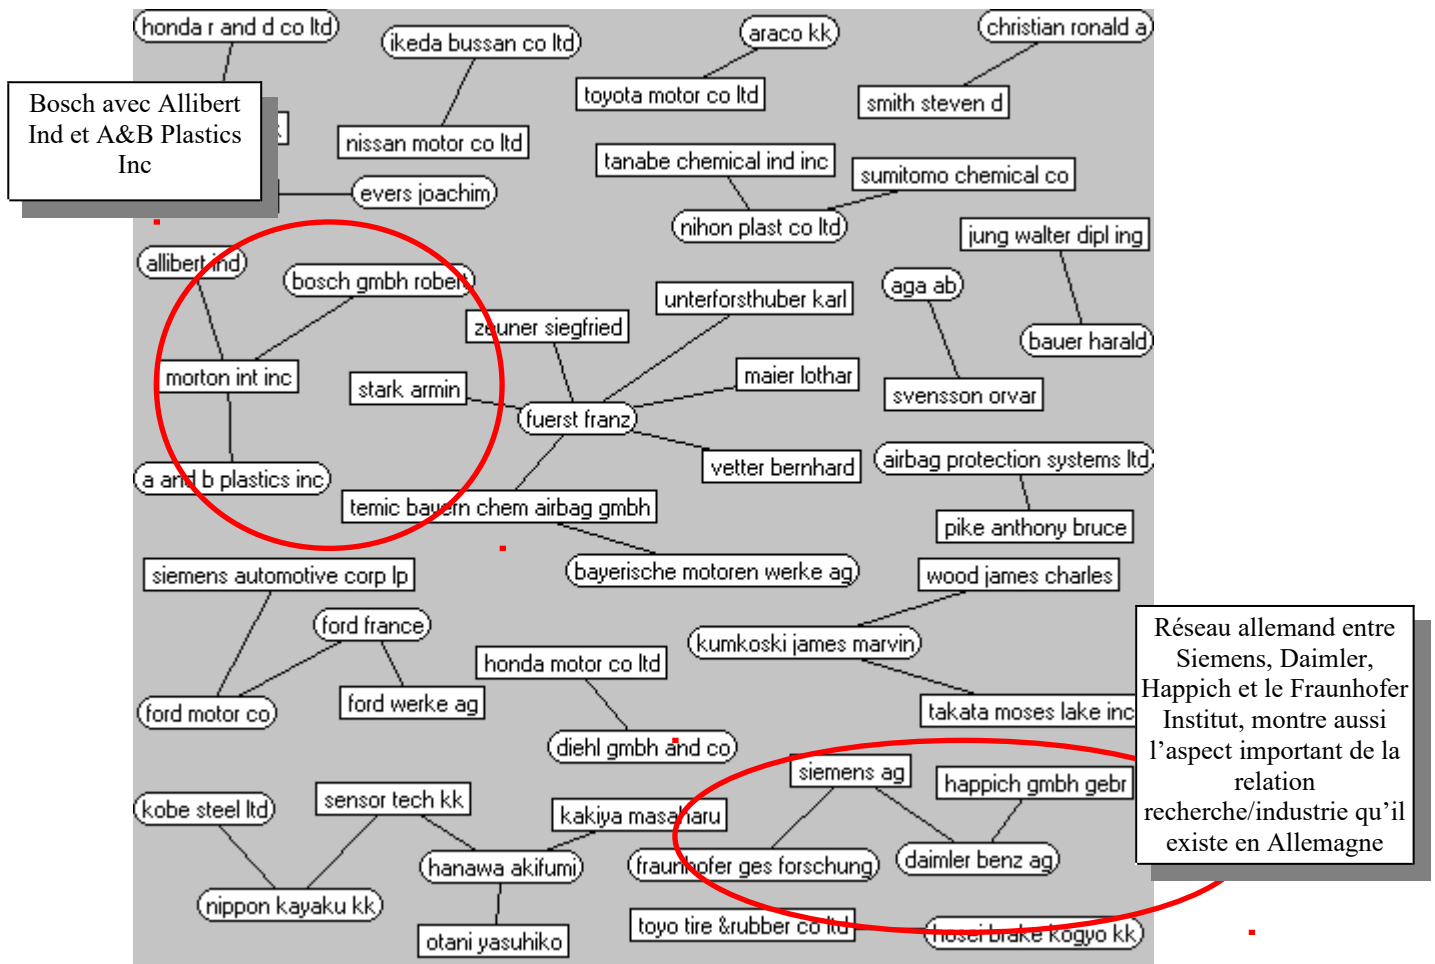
honda r and d co ltd
ikeda bussan co ltd
araco kk
christian ronald a
toyota motor co ltd
smith steven d
Bosch avec Allibert Ind et A&B Plastics Inc
nissan motor co ltd
tanabe chemical ind inc
sumitomo chemical co
evers joachim
nihon plast co ltd
jung walter dipl ing
allibert ind
bosch gmbh robert
unterforsthuber karl
aga ab
zeuner siegfried
bauer harald
morton int inc
stark armin
maier lothar
svensson orvar
fuerst franz
vetter bernhard
airbag protection systems ltd
a and b plastics inc
temic bayern chem airbag gmbh
pike anthony bruce
siemens automotive corp lp
bayerische motoren werke ag
wood james charles
ford france
kumkoski james marvin
honda motor co ltd
Réseau allemand entre Siemens, Daimler, Happich et le Fraunhofer Institut, montre aussi l'aspect important de la relation recherche/industrie qu'il existe en Allemagne
ford motor co
ford werke ag
takata moses lake inc
diehl gmbh and co
siemens ag
happich gmbh gebr
sensor tech kk
kobe steel ltd
kakiya masaharu
hanawa akifumi
fraunhofer ges forschung
daimler benz ag
nippon kayaku kk
toyo tire &rubber co ltd
otani yasuhiko
hosei brake kogyo kk